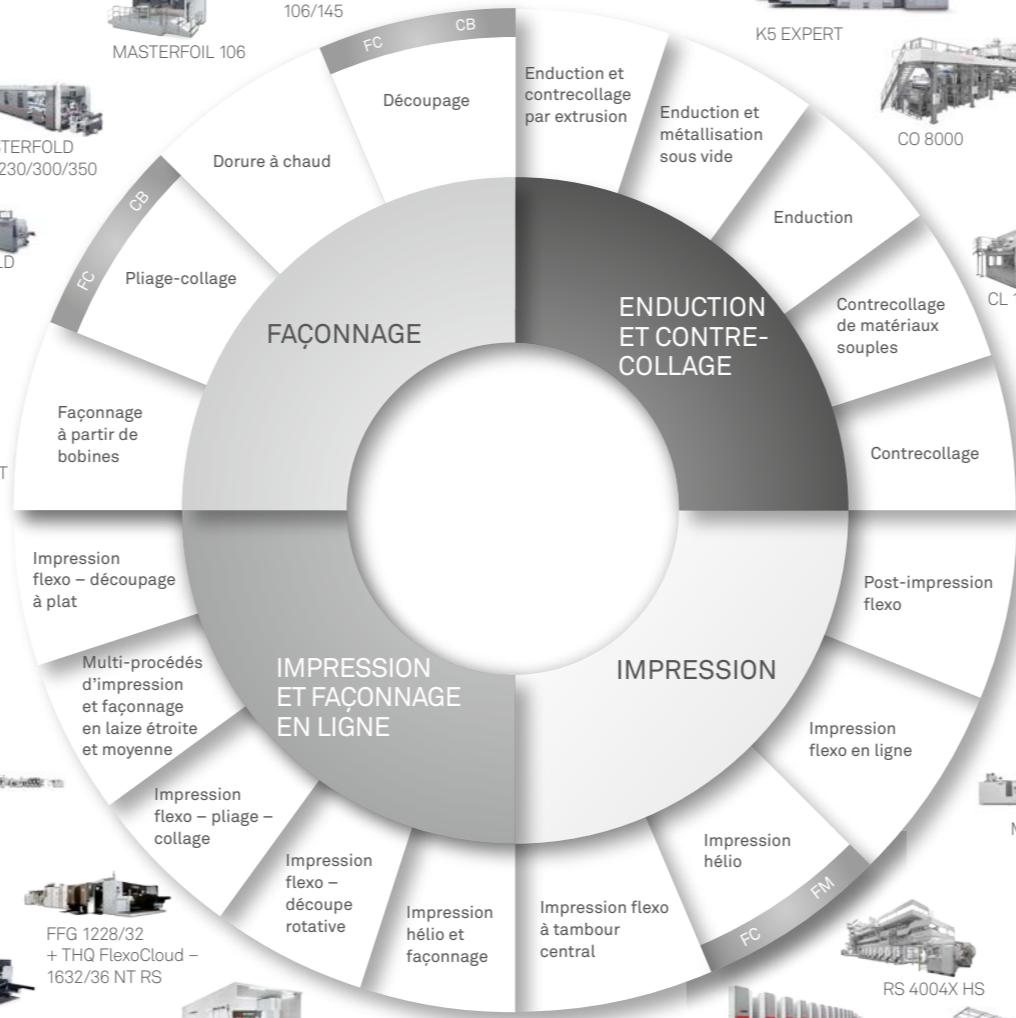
106/145

MASTERFOIL 106

K5 EXPERT

TERFOLD
230/300/350

LD

CO 8000

CL 1

T

FC CB

Découpage

Enduction et contrecollage par extrusion

Enduction et métallisation sous vide

Enduction

Contrecollage de matériaux souples

Contrecollage

Dorure à chaud

CB FC

Pliage-collage

Façonnage à partir de bobines

FAÇONNAGE

ENDUCTION ET CONTRE-COLLAGE

IMPRESSION ET FAÇONNAGE EN LIGNE

IMPRESSION

Impression flexo – découpage à plat

Multi-procédés d'impression et façonnage en laize étroite et moyenne

Impression flexo – pliage – collage

Impression flexo – découpe rotative

Impression hélio et façonnage

Impression flexo à tambour central

Impression hélio

FC FM

Impression flexo en ligne

Post-impression flexo

M

FFG 1228/32 + THQ FlexoCloud – 1632/36 NT RS

RS 4004X HS